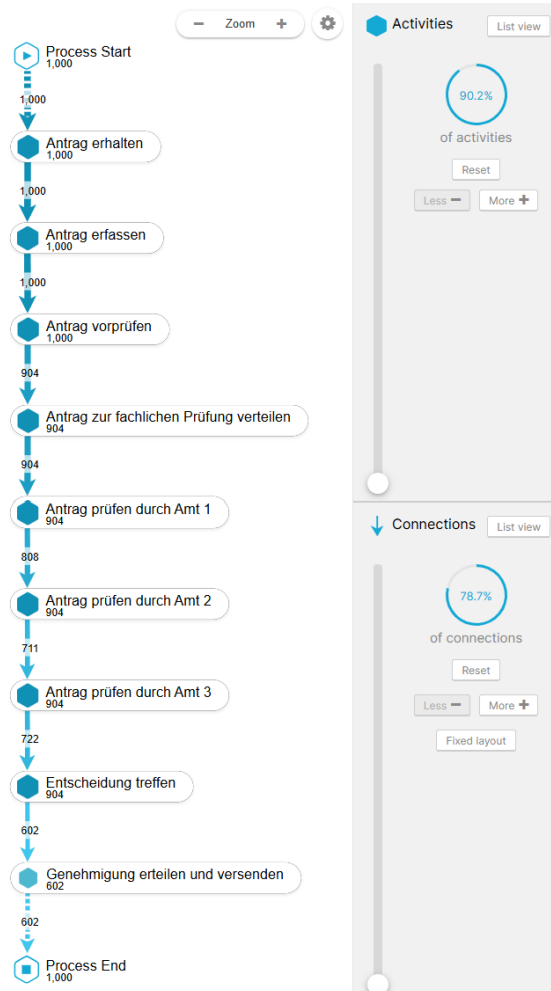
− Zoom +

Process Start
1,000

1,000

Antrag erhalten
1,000

1,000

Antrag erfassen
1,000

1,000

Antrag vorprüfen
1,000

904

Antrag zur fachlichen Prüfung verteilen
904

904

Antrag prüfen durch Amt 1
904

808

Antrag prüfen durch Amt 2
904

711

Antrag prüfen durch Amt 3
904

722

Entscheidung treffen
904

602

Genehmigung erteilen und versenden
602

602

Process End
1,000

Activities
List view

90.2%
of activities

Reset

Less − More +

Connections
List view

78.7%
of connections

Reset

Less − More +

Fixed layout